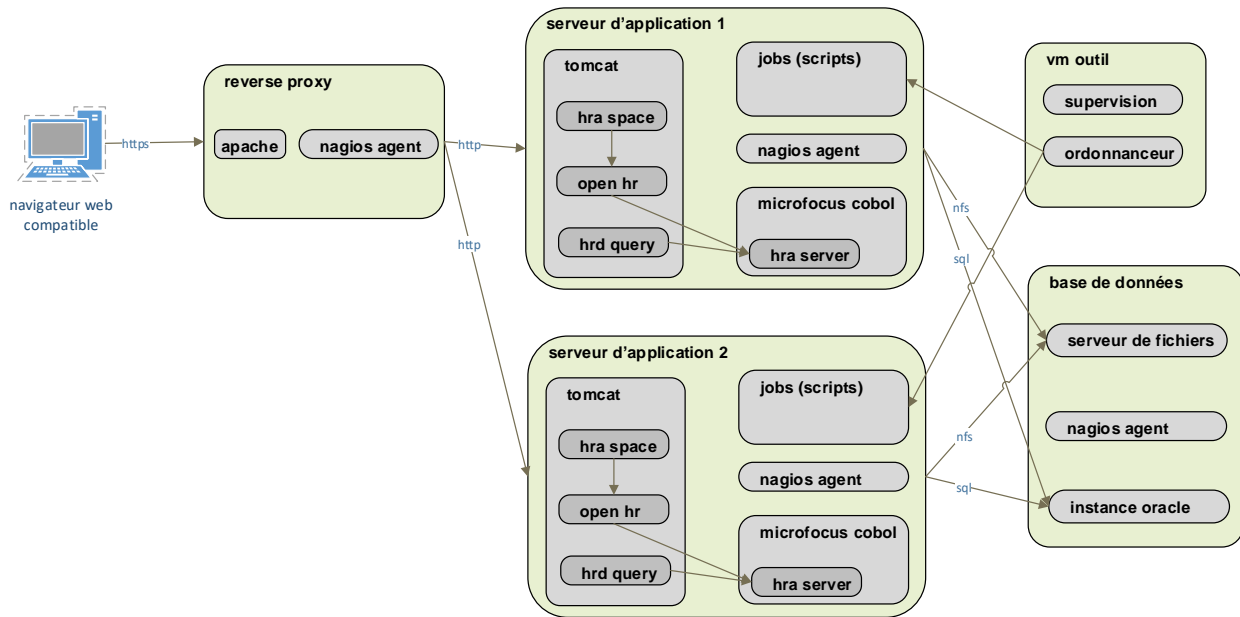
navigateur web compatible

https

reverse proxy

apache

nagios agent

http

http

serveur d'application 1

tomcat

hra space

open hr

hrd query

jobs (scripts)

nagios agent

microfocus cobol

hra server

vm outil

supervision

ordonnanceur

nfs

sql

base de données

serveur de fichiers

nagios agent

instance oracle

serveur d'application 2

tomcat

hra space

open hr

hrd query

jobs (scripts)

nagios agent

microfocus cobol

hra server

nfs

sql